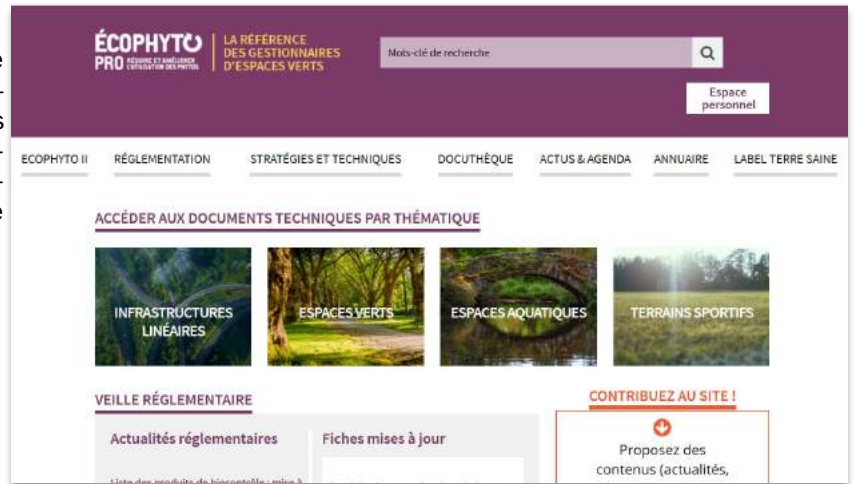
ÉCOPHYTO PRO RÉDUIRE ET AMÉLIORER L'UTILISATION DES PHYTOS

LA RÉFÉRENCE DES GESTIONNAIRES D'ESPACES VERTS

Mots-clé de recherche

Espace personnel

ECOPHYTO II RÉGLEMENTATION STRATÉGIES ET TECHNIQUES DOCUTHÈQUE ACTUS & AGENDA ANNUAIRE LABEL TERRE SAINE

ACCÉDER AUX DOCUMENTS TECHNIQUES PAR THÉMATIQUE

INFRASTRUCTURES LINÉAIRES

ESPACES VERTS

ESPACES AQUATIQUES

TERRAINS SPORTIFS

VEILLE RÉGLEMENTAIRE

Actualités réglementaires

Fiches mises à jour

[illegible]

CONTRIBUEZ AU SITE !

Proposez des contenus (actualités,